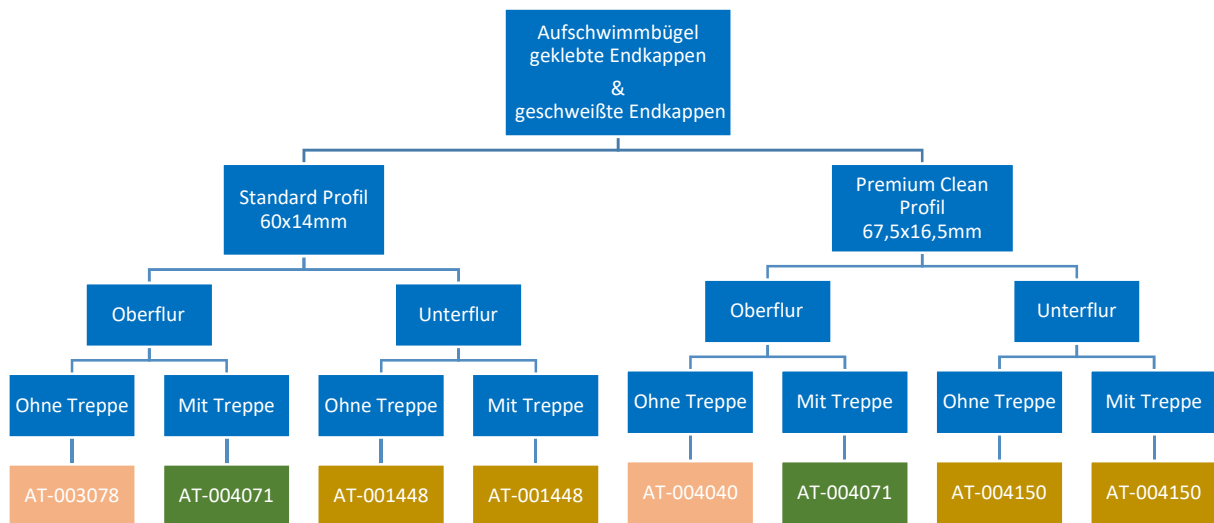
Aufschwimmbügel geklebte Endkappen
&
geschweißte Endkappen

Standard Profil 60x14mm

Oberflur

Ohne Treppe

AT-003078

Mit Treppe

AT-004071

Unterflur

Ohne Treppe

AT-001448

Mit Treppe

AT-001448

Premium Clean Profil 67,5x16,5mm

Oberflur

Ohne Treppe

AT-004040

Mit Treppe

AT-004071

Unterflur

Ohne Treppe

AT-004150

Mit Treppe

AT-004150